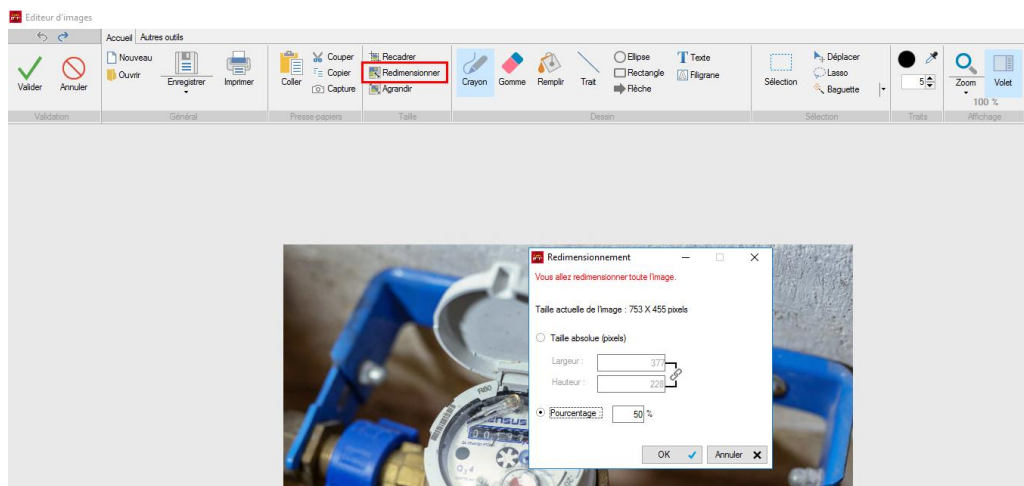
Editeur d'images

Accueil | Autres outils

Valider | Annuler | Validation

Nouveau | Ouvrir | Enregistrer | Imprimer | Général

Coller | Couper | Copier | Capture | Presse-papiers

Recadrer | Redimensionner | Agrandir | Taille

Crayon | Gomme | Remplir | Trait | Ellipse | Rectangle | Flèche | Texte | Filigrane | Dessin

Sélection | Déplacer | Lasso | Baguette | Sélection

5 | Traits

Zoom | Volet | 100 % | Affichage

Redimensionnement

Vous allez redimensionner toute l'image.

Taille actuelle de l'image : 753 X 455 pixels

Taille absolue (pixels)

Largeur : 377

Hauteur : 228

Pourcentage : 50 %

OK | Annuler